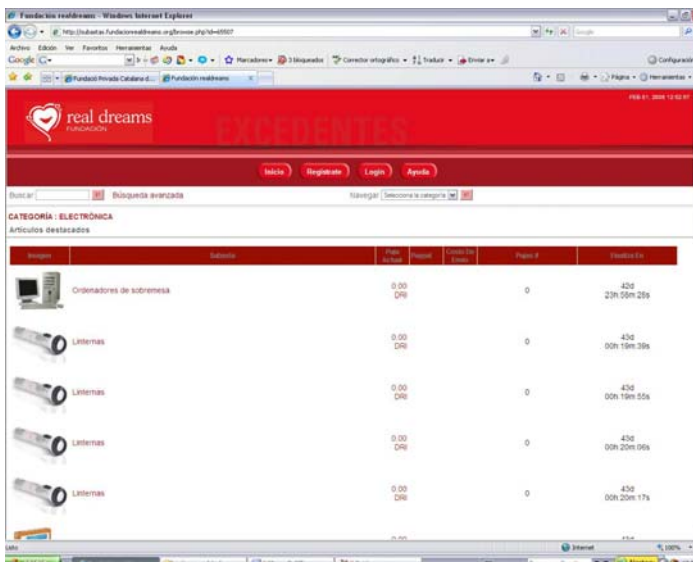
Fundación realdreams - Windows Internet Explorer

http://subastas.fundacionrealdreams.org/browse.php?id=65507

Archivo Edición Ver Favoritos Herramientas Ayuda

Google

Marcadores 3 bloqueados Corrector ortográfico Traducir Enviar a

Configuración

Fundació Privada Catalana d... Fundación realdreams

Página Herramientas

real dreams
FUNDACIÓN

EXCEDENTES

FEB 07, 2009 12:52:07

Inicio Regístrate Login Ayuda

Buscar Búsqueda avanzada

Navegar Seleccione la categoría

CATEGORÍA : ELECTRÓNICA

Artículos destacados

| Imagen | Subasta | Puja Actual | Paypal | Costo De Envío | Pujas # | Finaliza En |
|---|---|---|---|---|---|---|
| | Ordenadores de sobremesa | 0.00 DRI | | | 0 | 42d 23h:58m:28s |
| | Linternas | 0.00 DRI | | | 0 | 43d 00h:19m:39s |
| | Linternas | 0.00 DRI | | | 0 | 43d 00h:19m:55s |
| | Linternas | 0.00 DRI | | | 0 | 43d 00h:20m:06s |
| | Linternas | 0.00 DRI | | | 0 | 43d 00h:20m:17s |
| | | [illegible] | | | | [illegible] |

Listo

Internet

100%